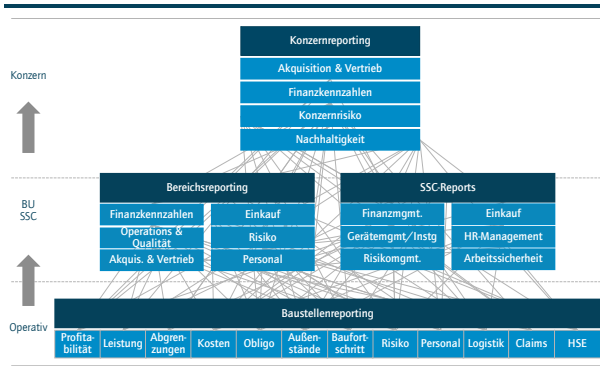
Konzern

Konzernreporting

Akquisition & Vertrieb

Finanzkennzahlen

Konzernrisiko

Nachhaltigkeit

BU
SSC

Bereichsreporting

Finanzkennzahlen

Einkauf

Operations & Qualität

Risiko

Akquis. & Vertrieb

Personal

SSC-Reports

Finanzmgmt.

Einkauf

Gerätemgmt/Instg

HR-Management

Risikomgmt.

Arbeitssicherheit

Operativ

Baustellenreporting

Profitabilität

Leistung

Abgrenzungen

Kosten

Obligo

Außenstände

Baufortschritt

Risiko

Personal

Logistik

Claims

HSE